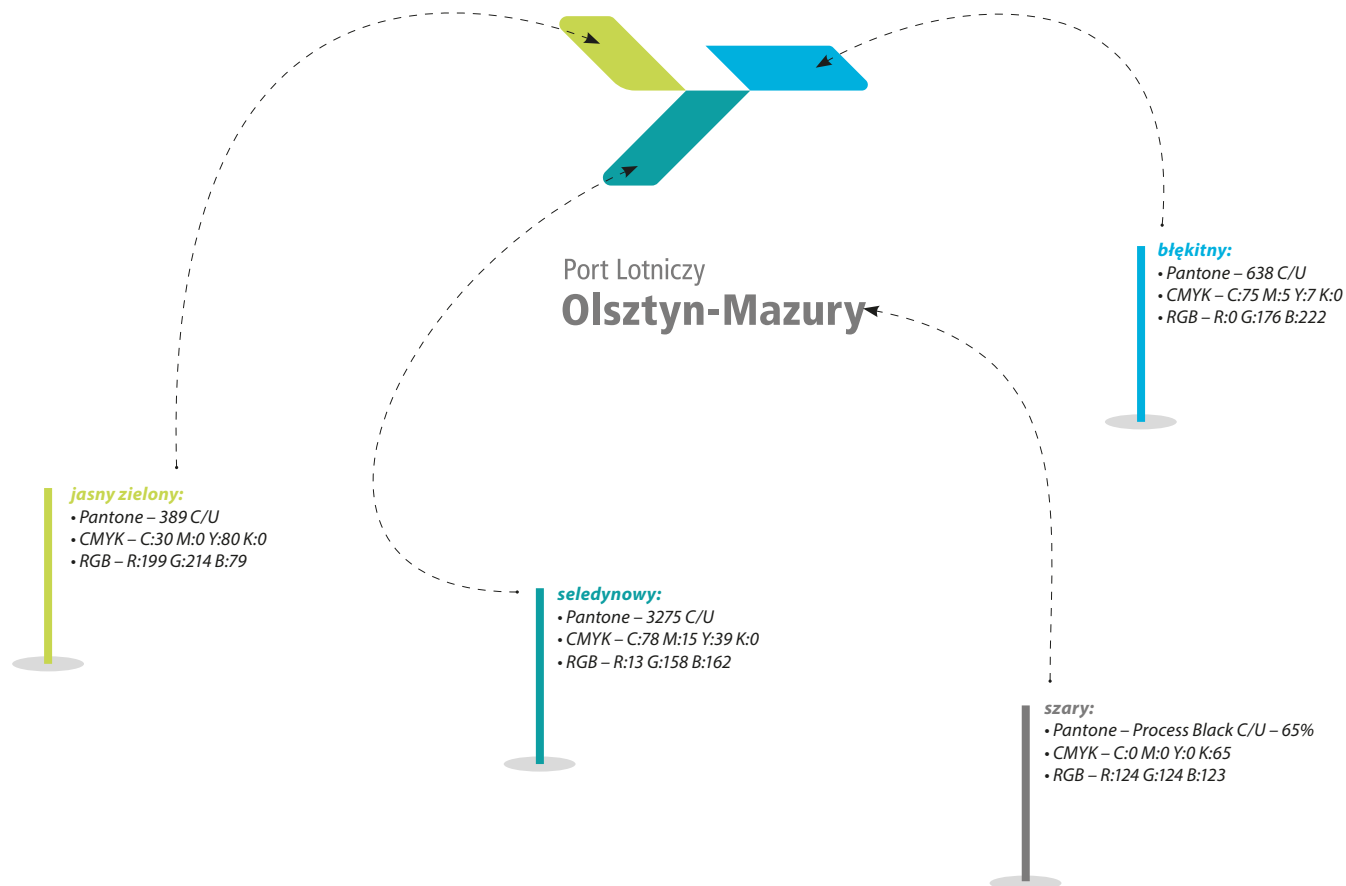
Port Lotniczy
Olsztyn-Mazury

błękitny:
• Pantone – 638 C/U
• CMYK – C:75 M:5 Y:7 K:0
• RGB – R:0 G:176 B:222

jasny zielony:
• Pantone – 389 C/U
• CMYK – C:30 M:0 Y:80 K:0
• RGB – R:199 G:214 B:79

seledynowy:
• Pantone – 3275 C/U
• CMYK – C:78 M:15 Y:39 K:0
• RGB – R:13 G:158 B:162

szary:
• Pantone – Process Black C/U – 65%
• CMYK – C:0 M:0 Y:0 K:65
• RGB – R:124 G:124 B:123